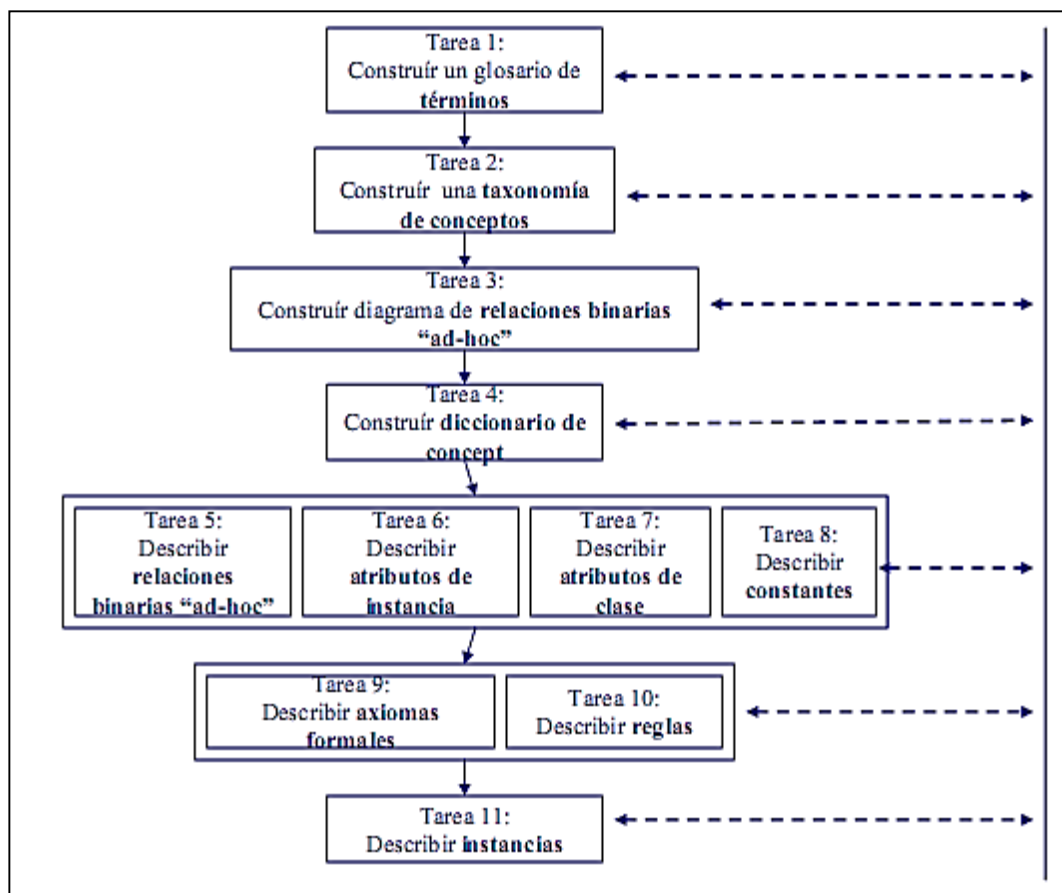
Tarea 1:
Construír un glosario de términos

Tarea 2:
Construír una taxonomía de conceptos

Tarea 3:
Construír diagrama de relaciones binarias "ad-hoc"

Tarea 4:
Construír diccionario de concept

Tarea 5:
Describir relaciones binarias "ad-hoc"

Tarea 6:
Describir atributos de instancia

Tarea 7:
Describir atributos de clase

Tarea 8:
Describir constantes

Tarea 9:
Describir axiomas formales

Tarea 10:
Describir reglas

Tarea 11:
Describir instancias